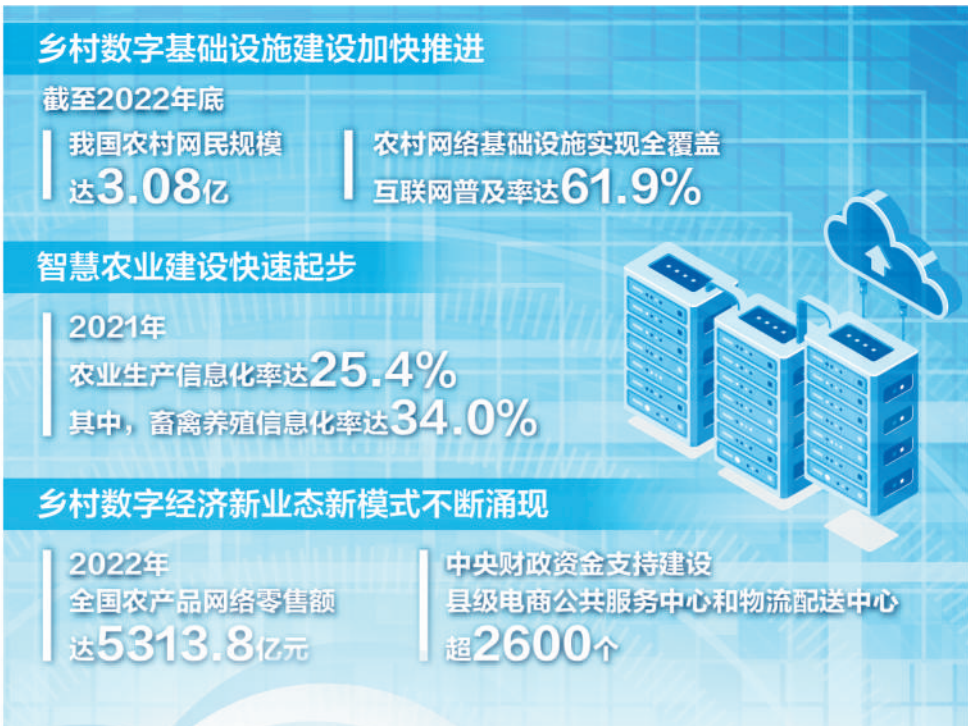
乡村数字基础设施建设加快推进

截至2022年底

我国农村网民规模达3.08亿

农村网络基础设施实现全覆盖
互联网普及率达61.9%

智慧农业建设快速起步

2021年
农业生产信息化率达25.4%
其中，畜禽养殖信息化率达34.0%

乡村数字经济新业态新模式不断涌现

2022年
全国农产品网络零售额
达5313.8亿元

中央财政资金支持建设
县级电商公共服务中心和物流配送中心
超2600个